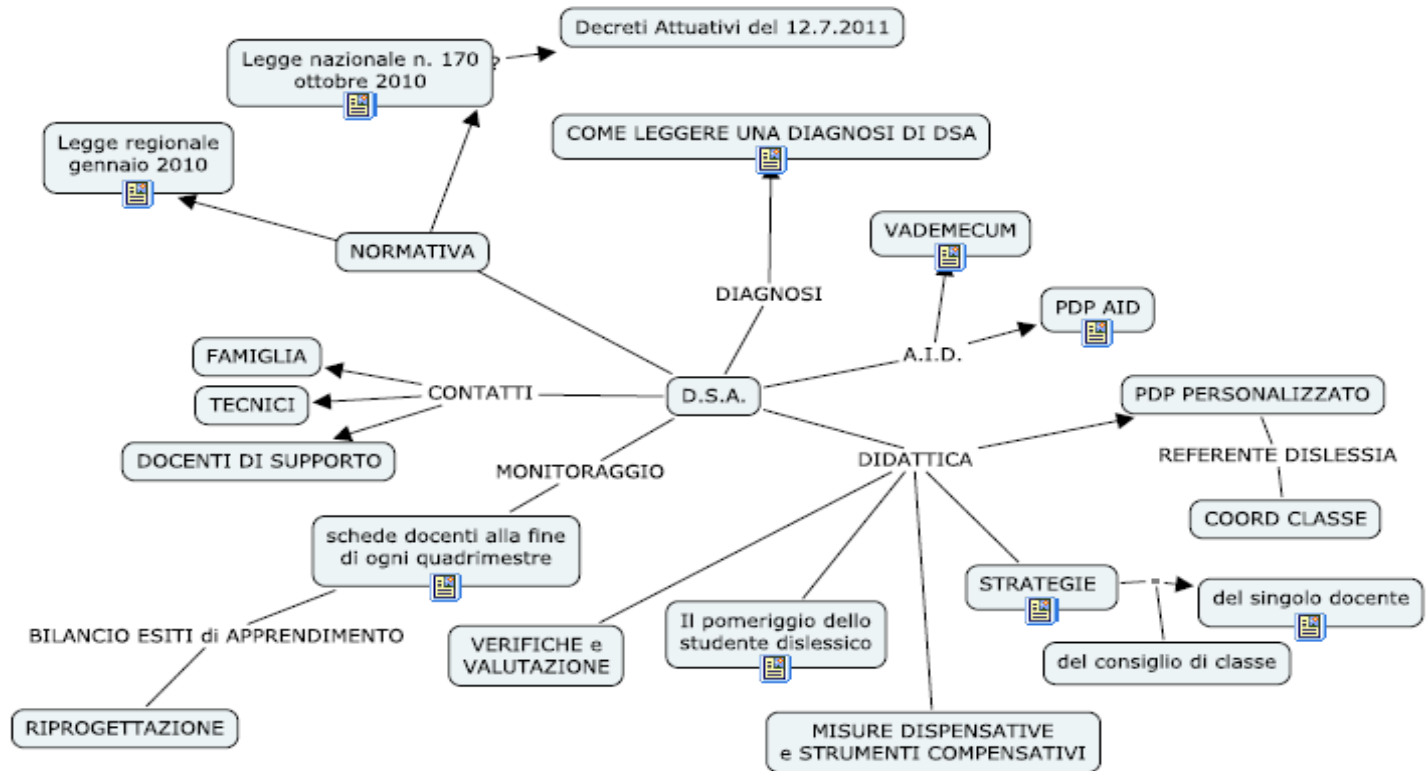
Decreti Attuativi del 12.7.2011

Legge nazionale n. 170 ottobre 2010

COME LEGGERE UNA DIAGNOSI DI DSA

Legge regionale gennaio 2010

VADEMECUM

NORMATIVA

DIAGNOSI

PDP AID

FAMIGLIA

A.I.D.

TECNICI

CONTATTI

D.S.A.

PDP PERSONALIZZATO

DOCENTI DI SUPPORTO

REFERENTE DISLESSIA

MONITORAGGIO

DIDATTICA

schede docenti alla fine di ogni quadrimestre

COORD CLASSE

STRATEGIE

del singolo docente

BILANCIO ESITI di APPRENDIMENTO

Il pomeriggio dello studente dislessico

VERIFICHE e VALUTAZIONE

del consiglio di classe

RIPROGETTAZIONE

MISURE DISPENSATIVE e STRUMENTI COMPENSATIVI